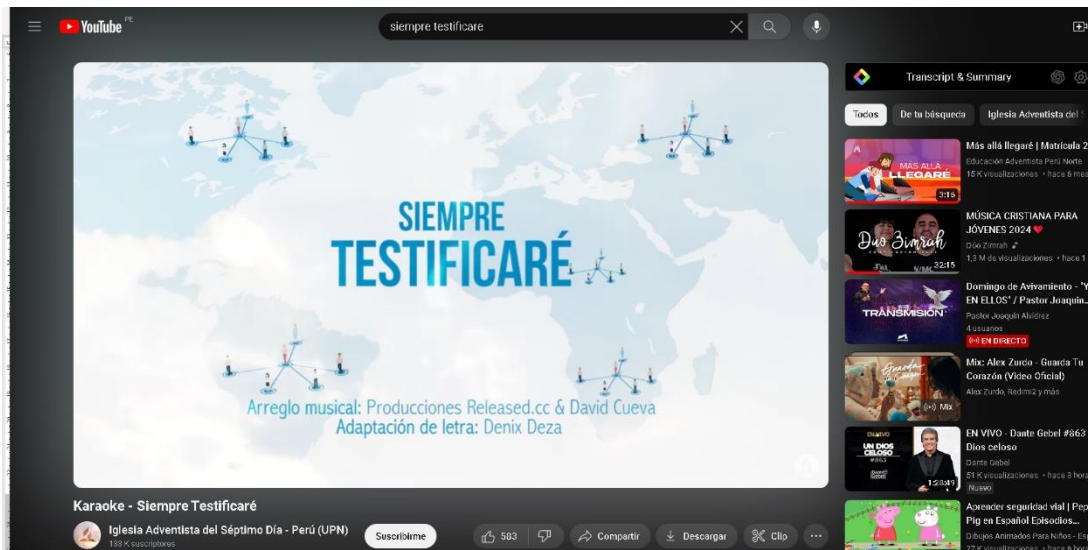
YouTube PE

siempre testificare

SIEMPRE
TESTIFICARÉ

Arreglo musical: Producciones Released.cc & David Cueva
Adaptación de letra: Denix Deza

Karaoke - Siempre Testificaré

Iglesia Adventista del Séptimo Día - Perú (UPN)
138 K suscriptores

Suscribirme

583

Compartir

Descargar

Clip

Transcript & Summary

Todos

De tu búsqueda

Iglesia Adventista del

MÁS ALLÁ LLEGARÉ
3:16
Más allá llegaré | Matrícula 2
Educación Adventista Perú Norte
15 K visualizaciones · hace 6 mes

Dúo Zimrah
32:15
MÚSICA CRISTIANA PARA JÓVENES 2024
Dúo Zimrah
1,3 M de visualizaciones · hace 1

TRANSMISIÓN
Domingo de Avivamiento - "Y EN ELLOS" / Pastor Joaquín...
Pastor Joaquín Alvidrez
4 usuarios
EN DIRECTO

Mix
Mix: Alex Zurdo - Guarda Tu Corazón (Video Oficial)
Alex Zurdo, Redimi2 y más

EN VIVO
UN DIOS CELOSO
#863
1:28:49
EN VIVO - Dante Gebel #863 Dios celoso
Dante Gebel
51 K visualizaciones · hace 3 hora
Nuevo

Aprender seguridad vial | Pep Pig en Español Episodios...
Dibujos Animados Para Niños - Es
27 K visualizaciones · hace 6 hor